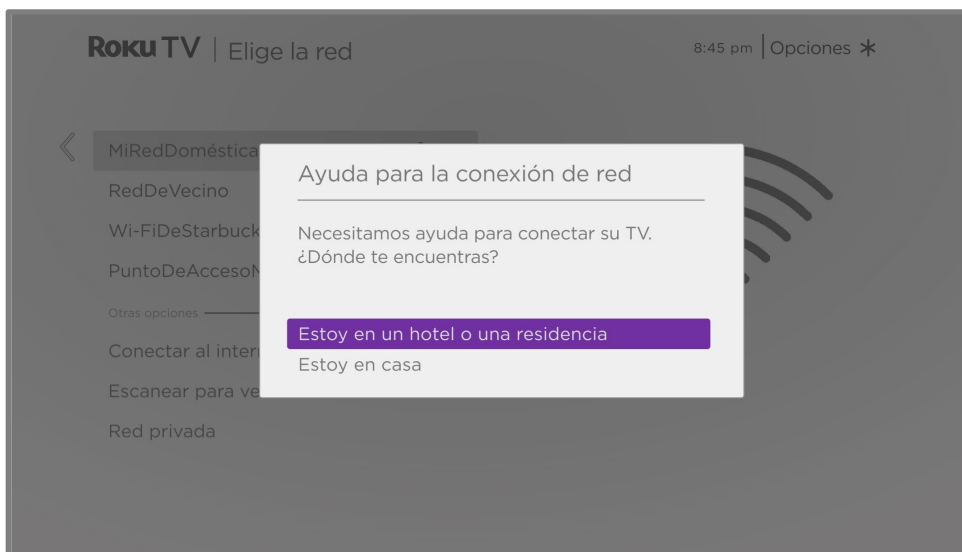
Roku TV | Elige la red

8:45 pm | Opciones ✱

MiRedDoméstica
RedDeVecino
Wi-FiDeStarbuck
PuntoDeAccesoN
Otras opciones
Conectar al inter
Escanear para ve
Red privada

Ayuda para la conexión de red

Necesitamos ayuda para conectar su TV. ¿Dónde te encuentras?

Estoy en un hotel o una residencia
Estoy en casa